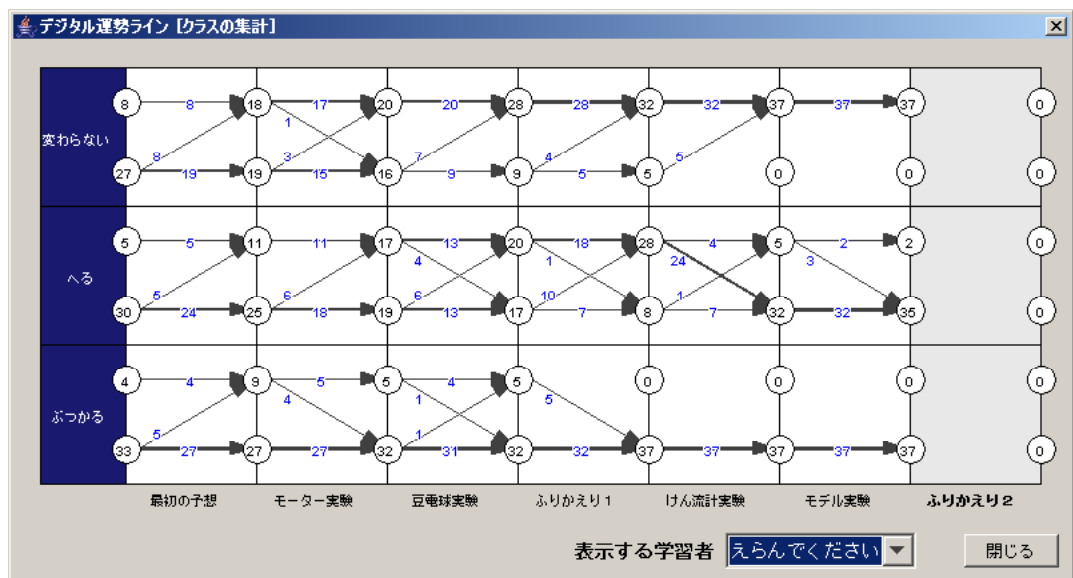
デジタル運勢ライン [クラスの集計]

変わらない
8 8 18 17 20 20 28 28 32 32 37 37 37 0
1
27 8 19 19 3 15 16 7 9 9 4 5 5 5 0 0 0

へる
5 5 11 11 17 13 20 18 28 4 5 2 2 0
4 1 24 3
30 5 24 25 6 18 19 6 13 17 10 7 8 1 7 32 32 35 0

ぶつかる
4 4 9 5 5 4 5 0 0 0 0
4 1 5
33 5 27 27 27 32 1 31 32 32 37 37 37 37 37 0

最初の予想
モーター実験
豆電球実験
ふりかえり１
けん流計実験
モデル実験
ふりかえり２

表示する学習者 えらんでください
閉じる